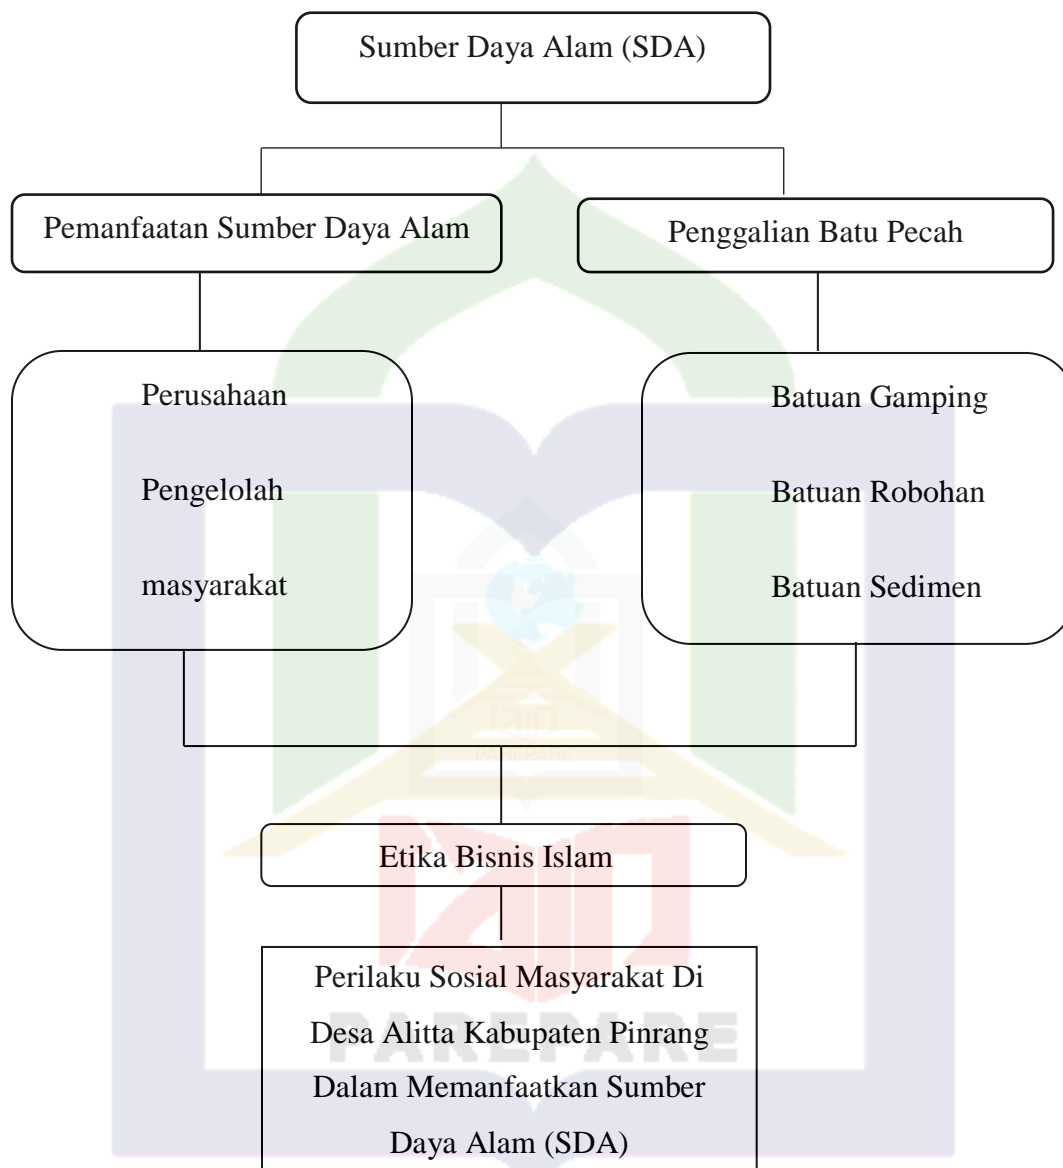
Sumber Daya Alam (SDA)

Pemanfaatan Sumber Daya Alam

Penggalian Batu Pecah

Perusahaan

Pengelolah

masyarakat

Batuan Gamping

Batuan Robohan

Batuan Sedimen

Etika Bisnis Islam

Perilaku Sosial Masyarakat Di Desa Alitta Kabupaten Pinrang Dalam Memanfaatkan Sumber Daya Alam (SDA)

PAREPARE